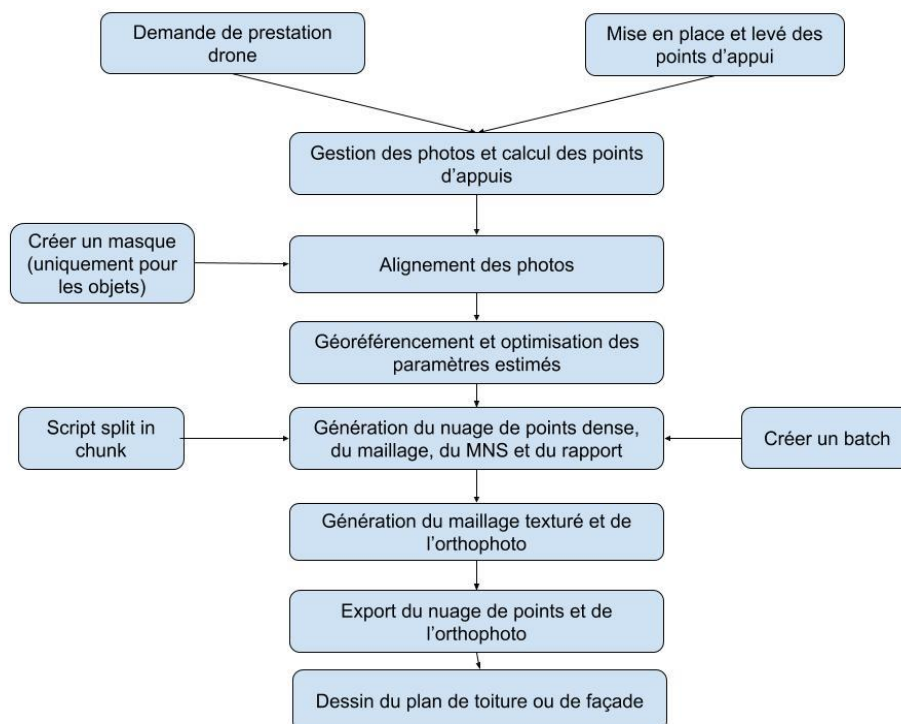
Demande de prestation drone

Mise en place et levé des points d'appui

Gestion des photos et calcul des points d'appuis

Créer un masque (uniquement pour les objets)

Alignement des photos

Géoréférencement et optimisation des paramètres estimés

Script split in chunk

Génération du nuage de points dense, du maillage, du MNS et du rapport

Créer un batch

Génération du maillage texturé et de l'orthophoto

Export du nuage de points et de l'orthophoto

Dessin du plan de toiture ou de façade